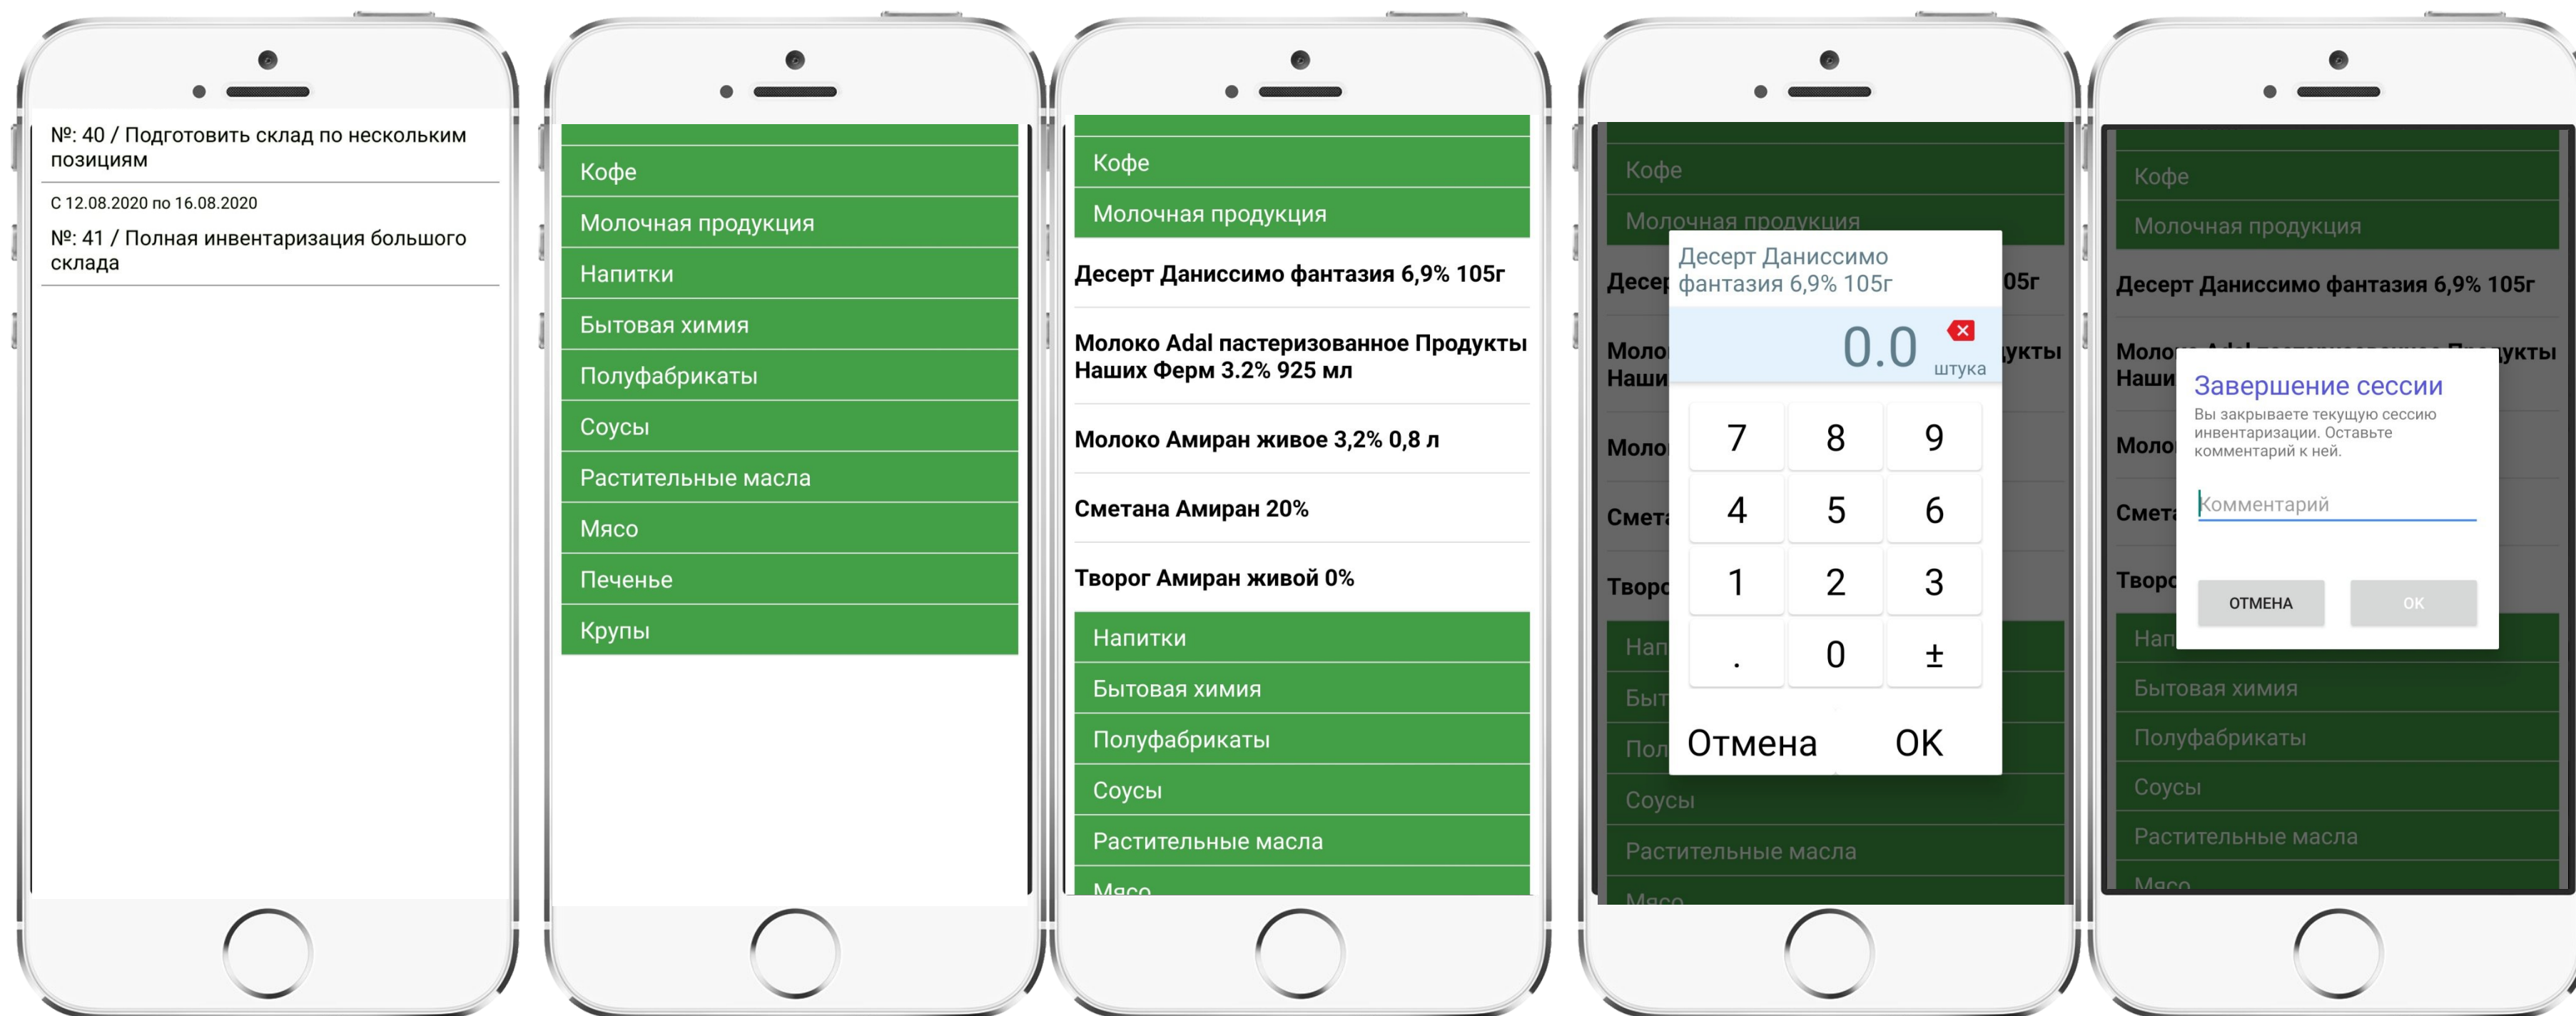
№: 40 / Подготовить склад по нескольким позициям

С 12.08.2020 по 16.08.2020

№: 41 / Полная инвентаризация большого склада

Кофе
Молочная продукция
Напитки
Бытовая химия
Полуфабрикаты
Соусы
Растительные масла
Мясо
Печенье
Крупы

Кофе
Молочная продукция
Десерт Даниссимо фантазия 6,9% 105г
Молоко Adal пастеризованное Продукты Наших Ферм 3.2% 925 мл
Молоко Амиран живое 3,2% 0,8 л
Сметана Амиран 20%
Творог Амиран живой 0%
Напитки
Бытовая химия
Полуфабрикаты
Соусы
Растительные масла
Мясо

Кофе
Молочная продукция
Десер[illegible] 05г
Моло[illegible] укты
Наши
Моло
Смета
Твор
Нап
Быт
Пол
Соусы
Растительные масла
Мясо

Десерт Даниссимо фантазия 6,9% 105г
0.0
штука
7 8 9
4 5 6
1 2 3
. 0 ±
Отмена OK

Кофе
Молочная продукция
Десерт Даниссимо фантазия 6,9% 105г
Моло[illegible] укты
Наши
Моло
Смета
Твор
Нап
Бытовая химия
Полуфабрикаты
Соусы
Растительные масла
Мясо

Завершение сессии
Вы закрываете текущую сессию инвентаризации. Оставьте комментарий к ней.
Комментарий
ОТМЕНА OK